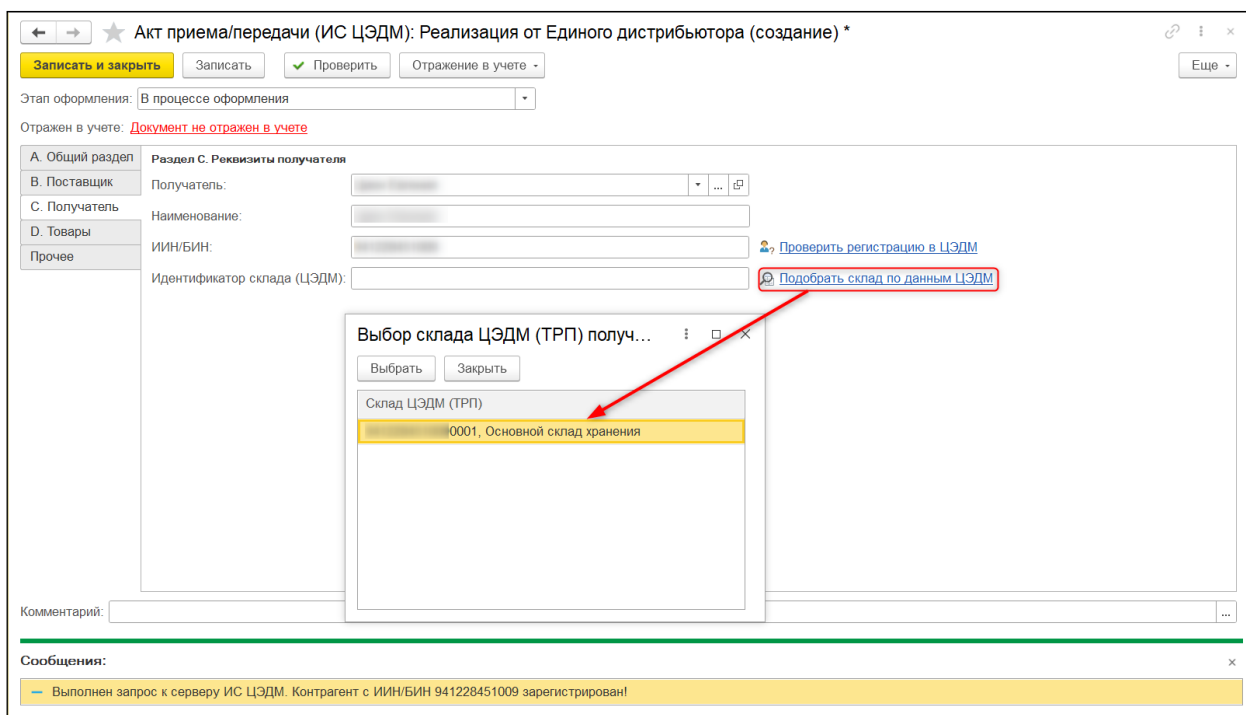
Акт приема/передачи (ИС ЦЭДМ): Реализация от Единого дистрибьютора (создание) *

Записать и закрыть | Записать | Проверить | Отражение в учете | Еще

Этап оформления: В процессе оформления

Отражен в учете: Документ не отражен в учете

А. Общий раздел
В. Поставщик
С. Получатель
D. Товары
Прочее

Раздел С. Реквизиты получателя

Получатель: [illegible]

Наименование: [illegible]

ИИН/БИН: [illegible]

Проверить регистрацию в ЦЭДМ

Идентификатор склада (ЦЭДМ):

Подобрать склад по данным ЦЭДМ

Выбор склада ЦЭДМ (ТРП) получ...

Выбрать | Закрыть

| Склад ЦЭДМ (ТРП) |
|---|
| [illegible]0001, Основной склад хранения |

Комментарий:

Сообщения:

— Выполнен запрос к серверу ИС ЦЭДМ. Контрагент с ИИН/БИН 941228451009 зарегистрирован!